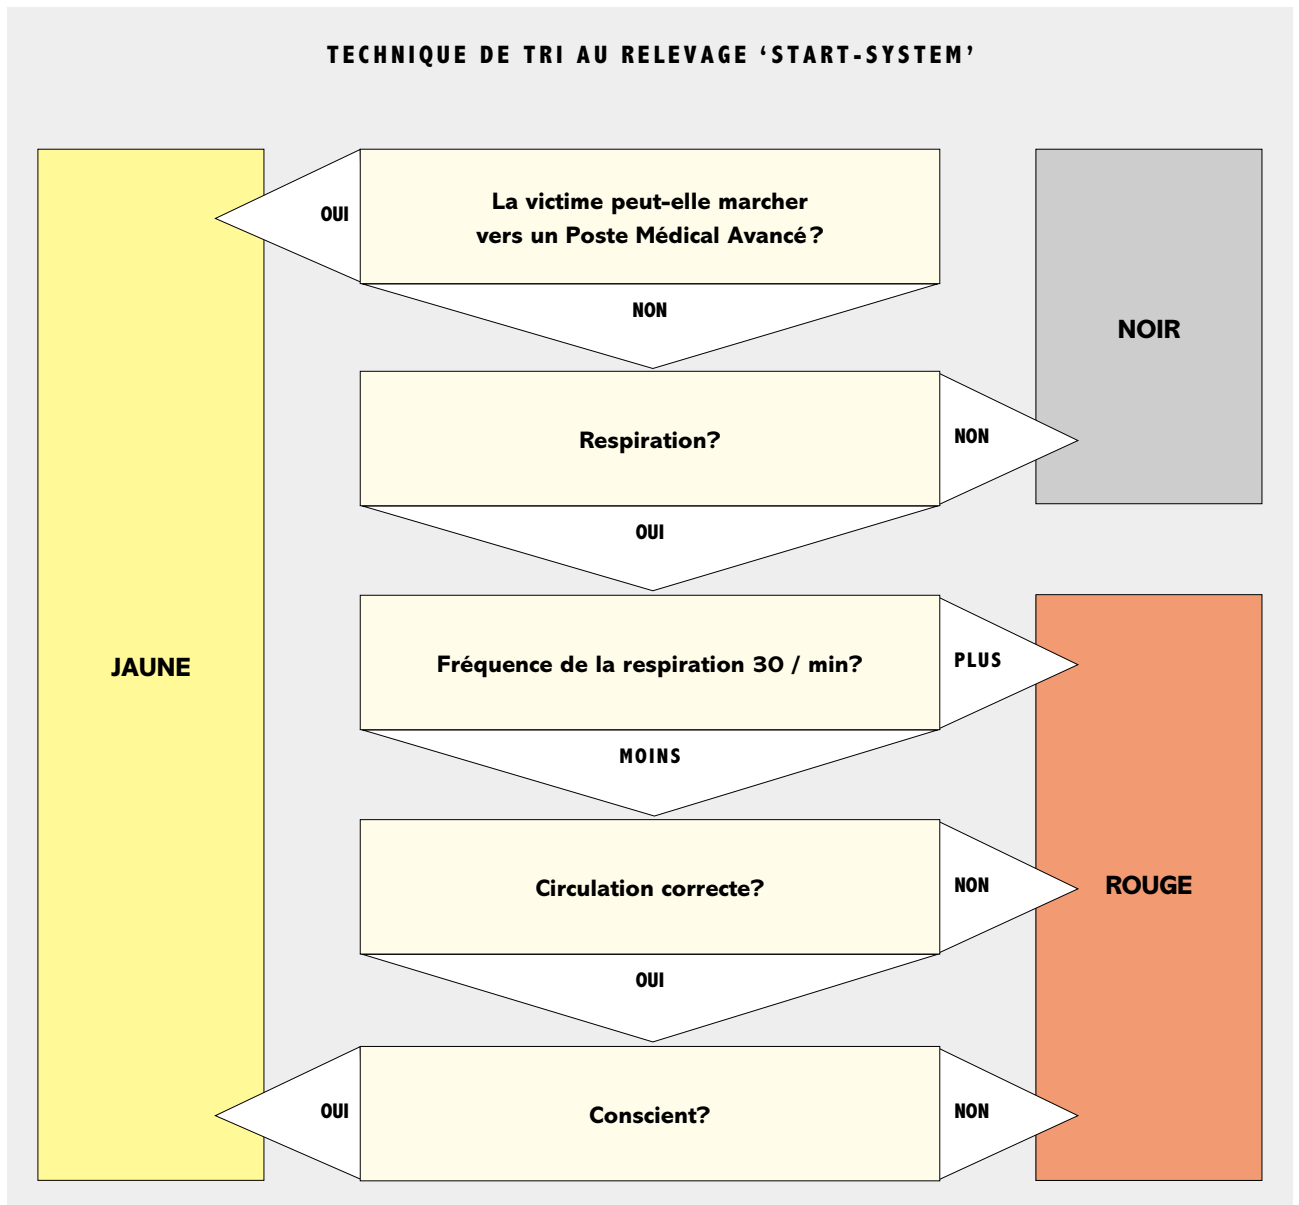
TECHNIQUE DE TRI AU RELEVAGE 'START-SYSTEM'

JAUNE

OUI

La victime peut-elle marcher vers un Poste Médical Avancé?

NON

NOIR

Respiration?

NON

OUI

Fréquence de la respiration 30 / min?

PLUS

MOINS

Circulation correcte?

NON

ROUGE

OUI

OUI

Conscient?

NON